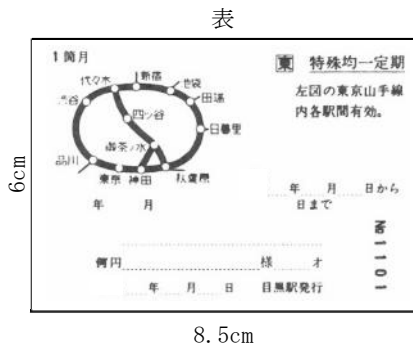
表

1箇月

代々木 新宿 池袋 渋谷 田端 四ッ谷 日暮里 御茶ノ水 品川 東京 神田 秋葉原

年 月

東 特殊均一定期

左図の東京山手線内各駅間有効。

年 月 日から

日まで

№ 1101

何円 様 才

年 月 日 目黒駅発行

6cm

8.5cm